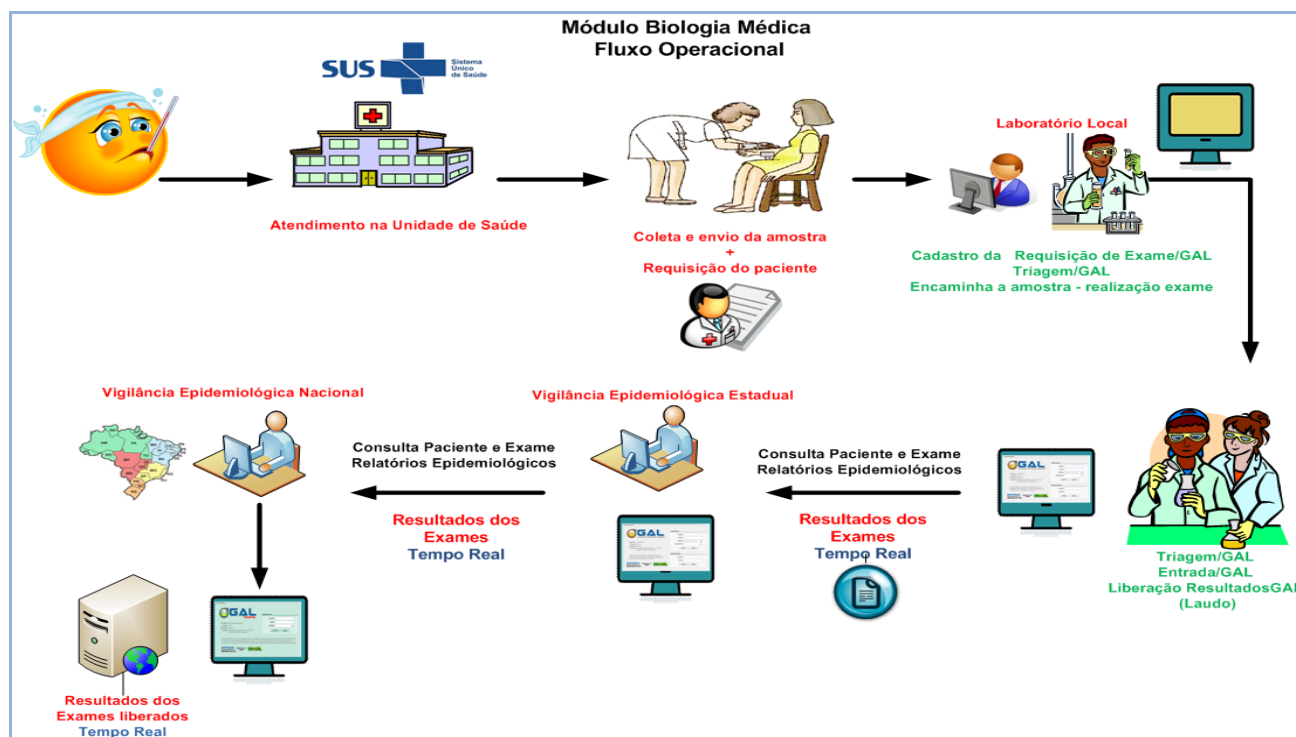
Módulo Biologia Médica
Fluxo Operacional

SUS Sistema Único de Saúde

Atendimento na Unidade de Saúde

Coleta e envio da amostra
+
Requisição do paciente

Laboratório Local

Cadastro da Requisição de Exame/GAL
Triagem/GAL
Encaminha a amostra - realização exame

Vigilância Epidemiológica Nacional

Consulta Paciente e Exame
Relatórios Epidemiológicos

Resultados dos Exames
Tempo Real

Vigilância Epidemiológica Estadual

GAL

Consulta Paciente e Exame
Relatórios Epidemiológicos

Resultados dos Exames
Tempo Real

GAL

Triagem/GAL
Entrada/GAL
Liberação ResultadosGAL
(Laudo)

GAL

Resultados dos Exames liberados
Tempo Real